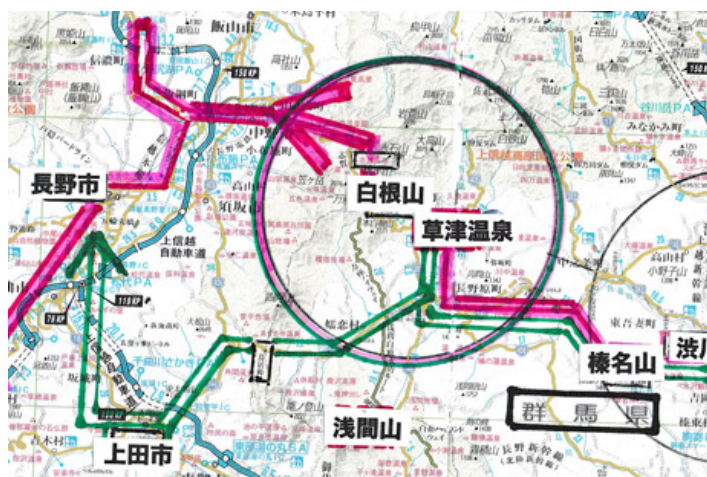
長野市

白根山

草津温泉

榛名山

渋川

浅間山

上田市

群　馬　県

飯山市

信越

上信越自動車道

須坂市

中野市

高山村

嬬恋村

長野原町

東吾妻町

高山村

みなかみ町

150 KP

115 KP

70 KP

坂城町

青木村

吉岡町